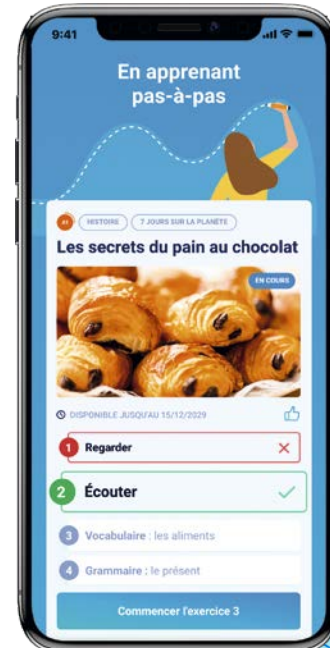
9:41

En apprenant pas-à-pas

A1 HISTOIRE 7 JOURS SUR LA PLANÈTE

Les secrets du pain au chocolat

EN COURS

DISPONIBLE JUSQU'AU 15/12/2029

1 Regarder

2 Écouter

3 Vocabulaire : les aliments

4 Grammaire : le présent

Commencer l'exercice 3